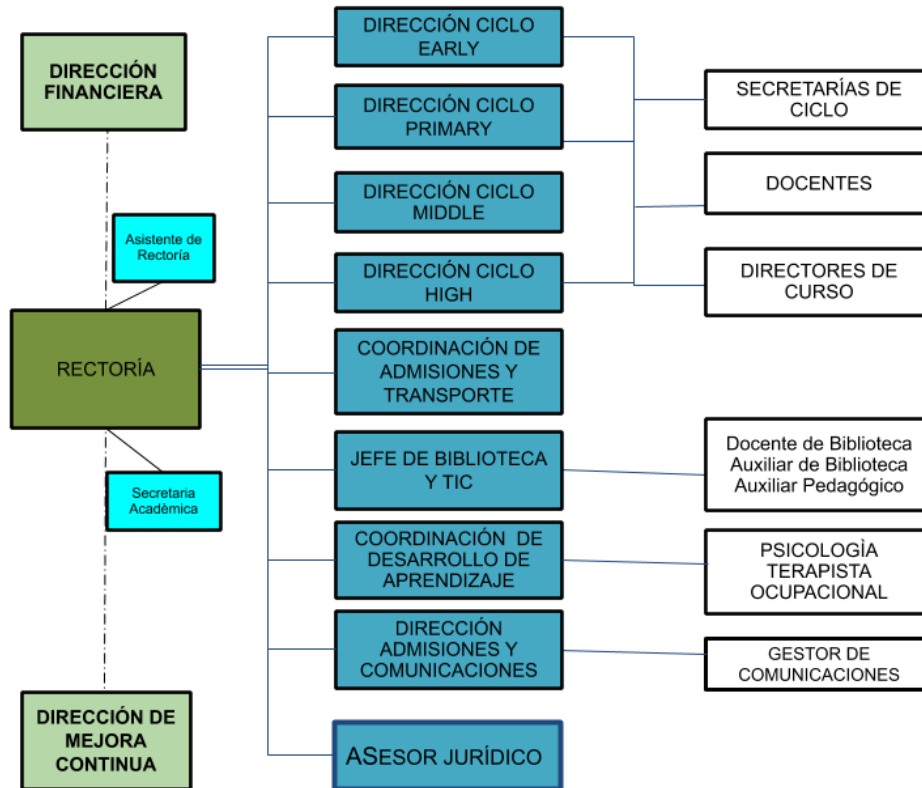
DIRECCIÓN FINANCIERA

Asistente de Rectoría

RECTORÍA

Secretaria Académica

DIRECCIÓN DE MEJORA CONTINUA

DIRECCIÓN CICLO EARLY

DIRECCIÓN CICLO PRIMARY

DIRECCIÓN CICLO MIDDLE

DIRECCIÓN CICLO HIGH

COORDINACIÓN DE ADMISIONES Y TRANSPORTE

JEFE DE BIBLIOTECA Y TIC

COORDINACIÓN DE DESARROLLO DE APRENDIZAJE

DIRECCIÓN ADMISIONES Y COMUNICACIONES

ASESOR JURÍDICO

SECRETARÍAS DE CICLO

DOCENTES

DIRECTORES DE CURSO

Docente de Biblioteca
Auxiliar de Biblioteca
Auxiliar Pedagógico

PSICOLOGÌA
TERAPISTA
OCUPACIONAL

GESTOR DE COMUNICACIONES